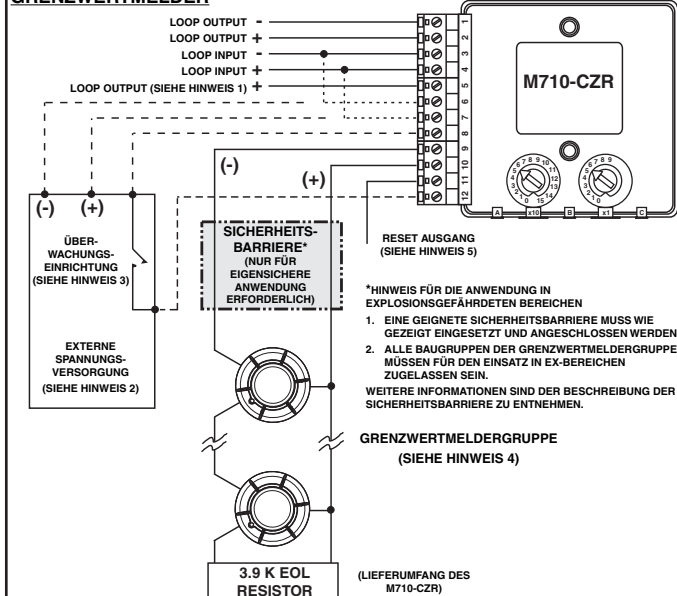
GRENZWERTMELDER

LOOP OUTPUT –
LOOP OUTPUT +
LOOP INPUT –
LOOP INPUT +
LOOP OUTPUT (SIEHE HINWEIS 1) +

1
2
3
4
5
6
7
8
9
10
11
12

M710-CZR

A
x10
B
x1
C

(-)
(+)
(-)
(+)

ÜBER-WACHUNGS-EINRICHTUNG (SIEHE HINWEIS 3)

EXTERNE SPANNUNGS-VERSORGUNG (SIEHE HINWEIS 2)

SICHERHEITS-BARRIERE* (NUR FÜR EIGENSICHERE ANWENDUNG ERFORDERLICH)

RESET AUSGANG (SIEHE HINWEIS 5)

*HINWEIS FÜR DIE ANWENDUNG IN EXPLOSIONSGEFÄHRDETEN BEREICHEN

1. EINE GEIGNETE SICHERHEITSBARRIERE MUSS WIE GEZEIGT EINGESETZT UND ANGESCHLOSSEN WERDEN
2. ALLE BAUGRUPPEN DER GRENZWERTMELDERGRUPPE MÜSSEN FÜR DEN EINSATZ IN EX-BEREICHEN ZUGELASSEN SEIN.

WEITERE INFORMATIONEN SIND DER BESCHREIBUNG DER SICHERHEITSBARRIERE ZU ENTNEHMEN.

GRENZWERTMELDERGRUPPE (SIEHE HINWEIS 4)

3.9 K EOL RESISTOR

(LIEFERUMFANG DES M710-CZR)